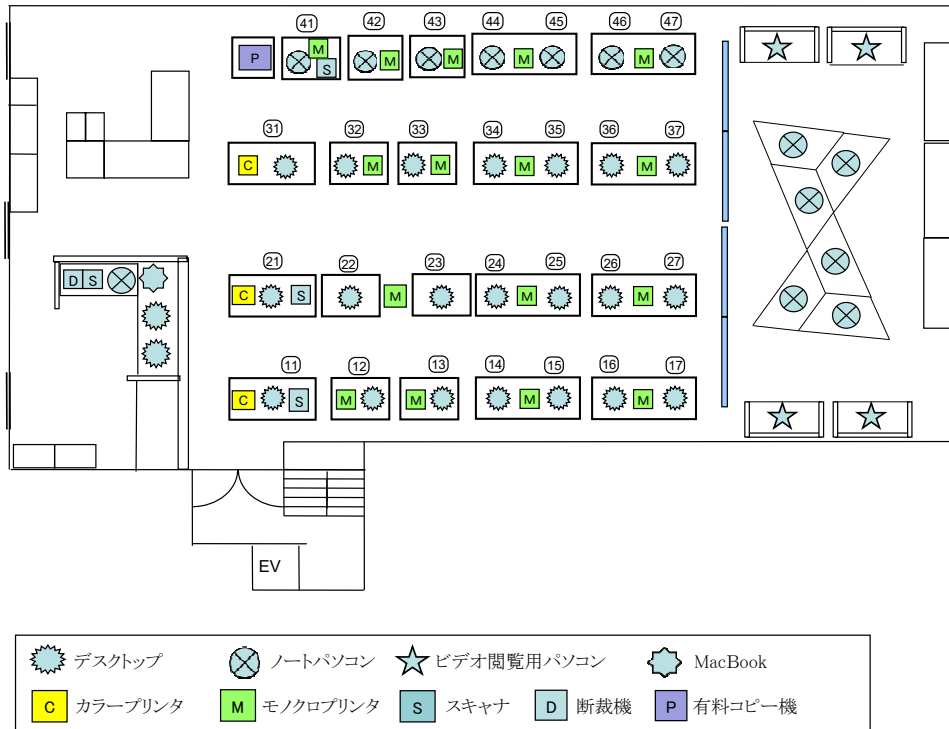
㊶ ㊷ ㊸ ㊹ ㊺ ㊻ ㊼

P M S M M M M

㉛ ㉜ ㉝ ㉞ ㉟ ㊱ ㊲

C M M M M

㉑ ㉒ ㉓ ㉔ ㉕ ㉖ ㉗

D S

C S M M M

⑪ ⑫ ⑬ ⑭ ⑮ ⑯ ⑰

C S M M M M

EV

デスクトップ　ノートパソコン　ビデオ閲覧用パソコン　MacBook

C カラープリンタ　M モノクロプリンタ　S スキャナ　D 断裁機　P 有料コピー機